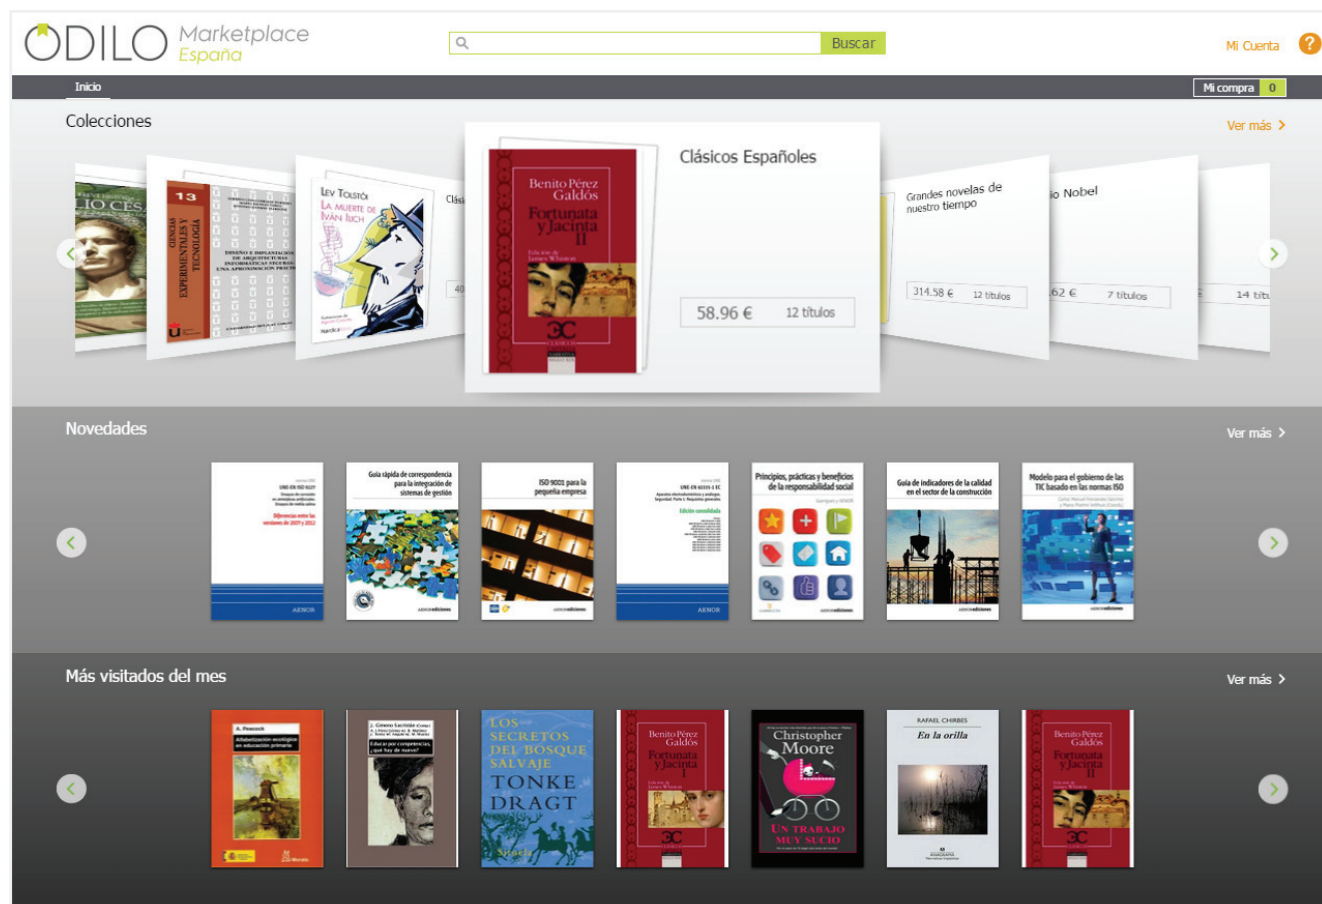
ODILO Marketplace España

Buscar

Mi Cuenta ?

Inicio

Mi compra 0

Colecciones

Ver más >

LIO CES

13
CIENCIAS EXPERIMENTALES Y TECNOLOGÍA

DISEÑO E IMPLANTACIÓN DE ARQUITECTURAS INFORMÁTICAS SEGURAS: UNA APROXIMACIÓN PRÁCTICA

Lev Tolstói
La muerte de Iván Ilich

Clási

Benito Pérez Galdós
Fortunata y Jacinta
II

Clásicos Españoles

58.96 € 12 títulos

Grandes novelas de nuestro tiempo

314.58 € 12 títulos

io Nobel

62 € 7 títulos

14 títu

Novedades

Ver más >

UNE-EN ISO 6227

AENOR

Guía rápida de correspondencia para la integración de sistemas de gestión

ISO 9001 para la pequeña empresa

UNE-EN 60335-1 EC

AENOR

Principios, prácticas y beneficios de la responsabilidad social

Guía de indicadores de la calidad en el sector de la construcción

Modelo para el gobierno de las TIC basado en las normas ISO

Más visitados del mes

Ver más >

Alfabetización ecológica en educación primaria

Educar por competencias, ¿qué hay de nuevo?

Los secretos del bosque salvaje
Tonke Dragt
Siruela

Benito Pérez Galdós
Fortunata y Jacinta
I

Christopher Moore
Un trabajo muy sucio

RAFAEL CHIRBES
En la orilla
ANAGRAMA

Benito Pérez Galdós
Fortunata y Jacinta
II